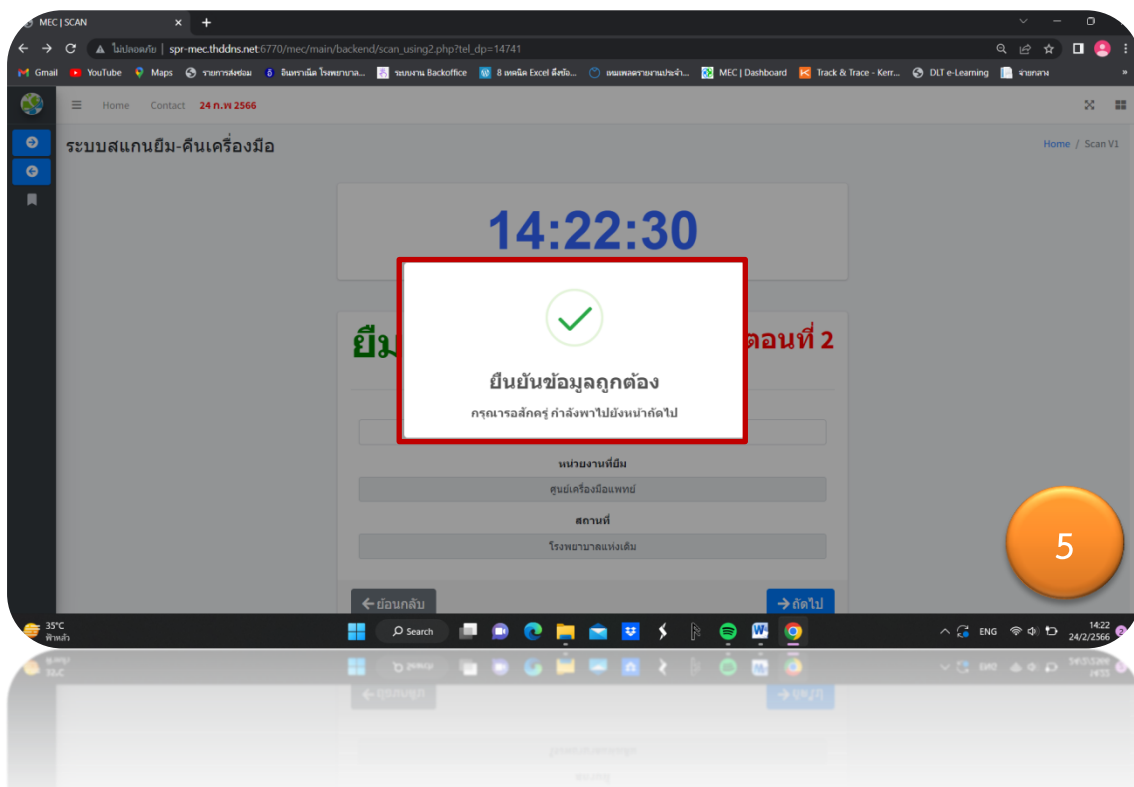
MEC | SCAN

ไม่ปลอดภัย | spr-mec.thddns.net:6770/mec/main/backend/scan_using2.php?tel_dp=14741

Gmail YouTube Maps รายการส่งซ่อม อินทราเน็ต โรงพยาบาล... ระบบงาน Backoffice 8 เทคนิค Excel ดึงข้อ... แผนผังรายงานประจำ... MEC | Dashboard Track & Trace - Kerr... DLT e-Learning จ่ายกลาง

Home Contact 24 ก.พ 2566

ระบบสแกนยืม-คืนเครื่องมือ

Home / Scan V1

14:22:30

ยืม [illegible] ตอนที่ 2

ยืนยันข้อมูลถูกต้อง

กรุณารอสักครู่ กำลังพาไปยังหน้าถัดไป

หน่วยงานที่ยืม

ศูนย์เครื่องมือแพทย์

สถานที่

โรงพยาบาลแห่งเดิม

ย้อนกลับ

ถัดไป

5

35°C ฟ้าหลัว

Search

ENG

14:22 24/2/2566